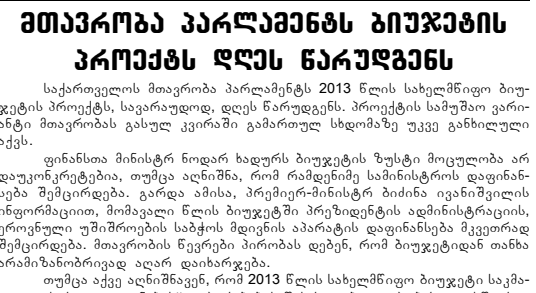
მთავრობა პარლამენტს ბიუჯეტის პროექტს დღეს წარუდგენს

საქართველოს მთავრობა პარლამენტს 2013 წლის სახელმწიფო ბიუჯეტის პროექტს, სავარაუდოდ, დღეს წარუდგენს. პროექტის სამუშაო ვარიანტი მთავრობას გასულ კვირაში გამართულ სხდომაზე უკვე განხილული აქვს.

ფინანსთა მინისტრ ნოდარ ხადურს ბიუჯეტის ზუსტი მოცულობა არ დაუკონკრეტებია, თუმცა აღნიშნა, რომ რამდენიმე სამინისტროს დაფინანსება შემცირდება. გარდა ამისა, პრემიერ-მინისტრ ბიძინა ივანიშვილის ინფორმაციით, მომავალი წლის ბიუჯეტში პრეზიდენტის ადმინისტრაციის, ეროვნული უშიშროების საბჭოს მდივნის აპარატის დაფინანსება მკვეთრად შემცირდება. მთავრობის წევრები პირობას დებენ, რომ ბიუჯეტიდან თანხა პარამიზნობრივად აღარ დაიხარჯება.

თუმცა აქვე აღნიშნავენ, რომ 2013 წლის სახელმწიფო ბიუჯეტი საკმა-